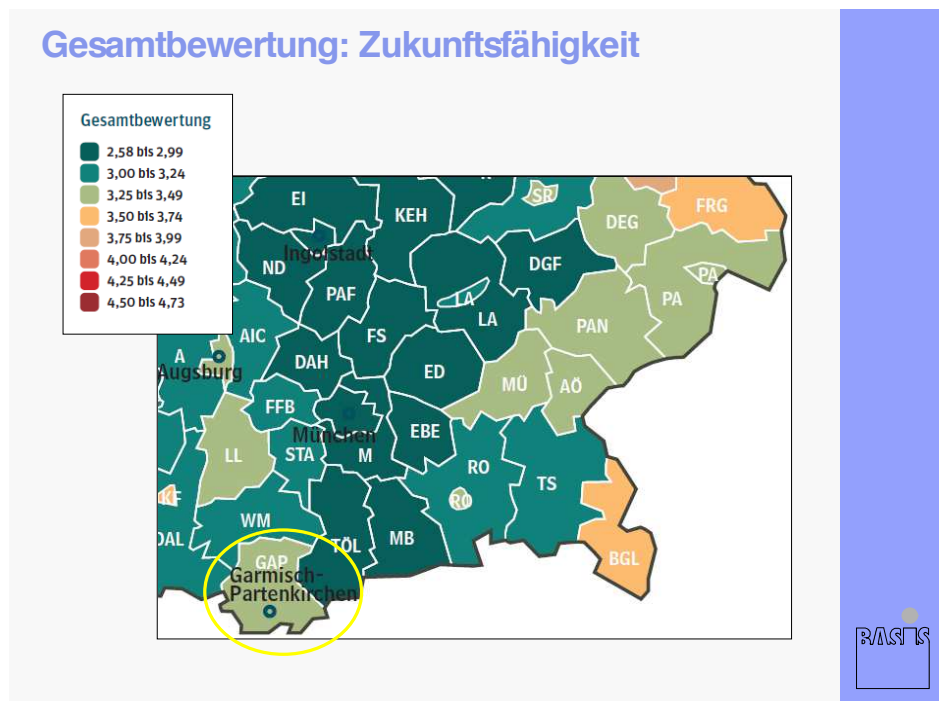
Gesamtbewertung: Zukunftsfähigkeit

Gesamtbewertung
2,58 bis 2,99
3,00 bis 3,24
3,25 bis 3,49
3,50 bis 3,74
3,75 bis 3,99
4,00 bis 4,24
4,25 bis 4,49
4,50 bis 4,73

EI
KEH
SR
FRG
DEG
Ingolstadt
ND
DGF
PA
PAF
LA
LA
PA
AIC
FS
PAN
A
Augsburg
DAH
ED
MÜ
AÖ
FFB
München
EBE
LL
STA
M
RO
RO
TS
KF
WM
OAL
GAP
TÖL
MB
BGL
Garmisch-Partenkirchen

BASIS